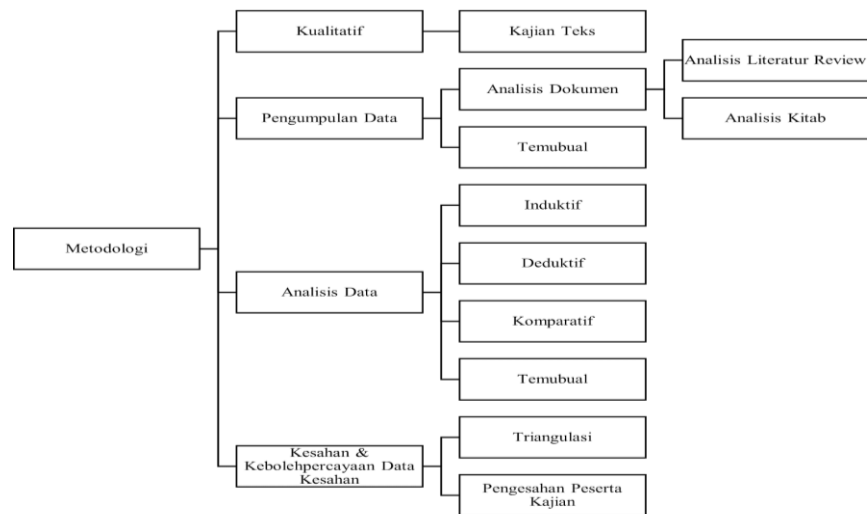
Metodologi

Kualitatif

Kajian Teks

Pengumpulan Data

Analisis Dokumen

Analisis Literatur Review

Analisis Kitab

Temubual

Analisis Data

Induktif

Deduktif

Komparatif

Temubual

Kesahan & Kebolehpercayaan Data Kesahan

Triangulasi

Pengesahan Peserta Kajian